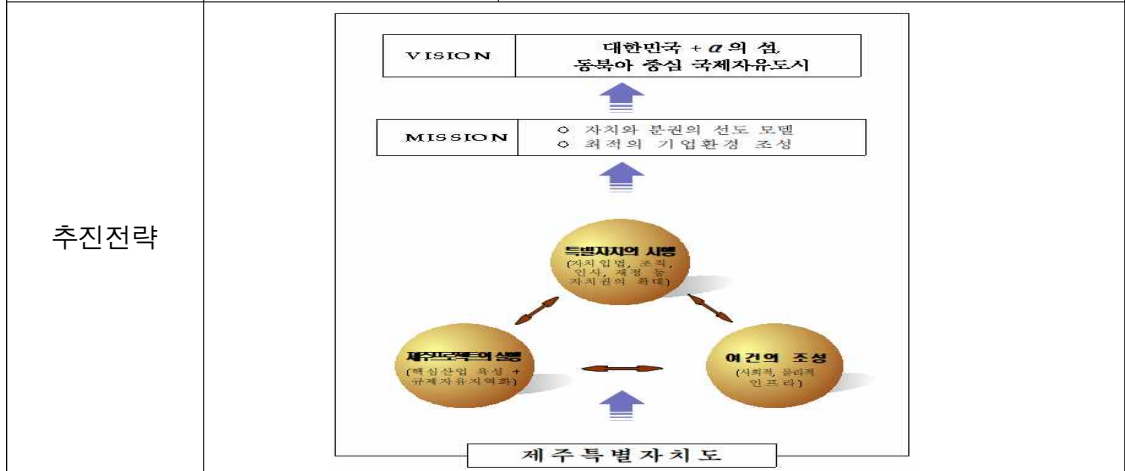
| 추진전략 | VISION: 대한민국 + $\alpha$ 의 섬, 동북아 중심 국제자유도시<br>MISSION: ○ 자치와 분권의 선도 모델 ○ 최적의 기업환경 조성<br>특별자치의 시행 (자치입법, 조직, 인사, 재정 등 자치권의 확대)<br>제주프로젝트의 실행 (핵심산업 육성 + 규제자유지역화)<br>여건의 조성 (사회적, 물리적 인프라)<br>제 주 특 별 자 치 도 |
|---|---|